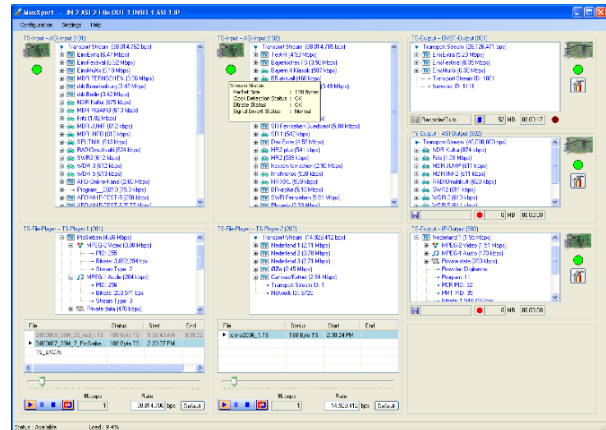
MuxXpert - IN 2 ASI 2 | File OUT 1 | MIH 1 ASI 1 IP

Configuration Settings Help

TS-Input -- ASI-Input 2 (01)

Transport Stream (38,914,752 bps)
EinsExtra (6,47 Mbps)
EinsFestival (3,32 Mbps)
EinsMuXx (2,19 Mbps)
MDR FERNSEHEN (3,76 Mbps)
rbb Brandenburg (3,47 Mbps)
rbb Berlin (3,42 Mbps)
NDR Radio (875 kbps)
MDR FIGARO (87 kbps)
Fritz (1,46 Mbps)
MDR JUMP (87,2 kbps)
MDR INFO (87 kbps)
SPUTNIK (513 kbps)
RADIOmultikulti (384 kbps)
SWR2 (512 kbps)
WDR 3 (512 kbps)
WDR 5 (513 kbps)
AFO-Online Fanz (2,65 Mbps)
Program_2001 (3,75,3 kbps)
AFO-SHIFT-TEST-A (3,73 Mbps)
AFO-SHIFT-TEST-B (2,23 Mbps)

TS-Input -- ASI-Input 1 (00)

Transport Stream (38,914,752 bps)
SWR BW
Bayerisches FS (3,56 Mbps)
Bayern 4 Klassik (987 kbps)
BR-alpha (4,69 Mbps)

Stream Status
Packet Size : 188 Bytes
Clock Detection Status : OK
Stroke Status : OK
Signal Level Status : Normal

SFB1 (542 kbps)
Das Erste (4,58 Mbps)
HR2 plus (541 kbps)
HR2 (538 kbps)
hessen fernsehen (2,90 Mbps)
Einsfestival (5,28 Mbps)
Phoenix (4,69 Mbps)
EFernsehen (5,13 Mbps)
SWR Fernsehen (5,01 Mbps)
Phoenix (2,20 Mbps)

TS-Output -- DVBT-Output (01)

Transport Stream (29,126,471 bps)
EinsExtra (8,1 Mbps)
EinsFestival (8,63 Mbps)
EinsMuXx (8,23 Mbps)
Transport Stream ID: 1001
Network ID: 8118

Recorded Data 92 MB 00:02:17

TS-Output -- ASI-Output (02)

Transport Stream (47,000,873 bps)
NDR Kultur (874 kbps)
Fritz (1,09 Mbps)
MDR INFO (87 kbps)
MDR FIGARO (611 kbps)
RADIOmultikulti (620 kbps)
SWR2 (610 kbps)
WDR 3 (611 kbps)
WDR 5 (611 kbps)

0 MB 00:00:00

TS-FilePlayer -- TS Player 1 (01)

ProSieben (4,45 Mbps)
MPEG-2 Video (3,30 Mbps)
PID: 255
Bitrate: 3,872,394 bps
Stream Type: 2
MPEG-1 Audio (384 kbps)
PID: 256
Bitrate: 253,575 bps
Stream Type: 3
Private data (470 kbps)

| File | Status | Start | End |
|---|---|---|---|
| 040907_1904_22_Audi_TS | 188 Byte TS | 2:30:27 PM | |
| 040907_1904_7_ProSieben | 188 Byte TS | 2:30:27 PM | |
| TS_LAG.ts | | | |

Loops 1
Rate 38,914,752 bps Default

TS-FilePlayer -- TS Player 2 (02)

Transport Stream (14,924,412 bps)
Nederland 1 (2,11 Mbps)
Nederland 2 (3,78 Mbps)
Nederland 3 (2,71 Mbps)
BBC (2,45 Mbps)
Canvas/Ketnet (2,54 Mbps)
Transport Stream ID: 1
Network ID: 8100

| File | Status | Start | End |
|---|---|---|---|
| spera2006_1.TS | 188 Byte TS | 2:30:24 PM | |

Loops 1
Rate 14,924,412 bps Default

TS-Output -- IP-Output (03)

Nederland 1 (3,16 Mbps)
MPEG-2 Video (1,51 Mbps)
MPEG-1 Audio (29,9 kbps)
Private data (233 kbps)
Provider: Digitenne
Program: 11
PCR PID: 32
PMT PID: 35
Bitrate: 3,946,078 bps

0 MB 00:00:00

Status : Available Load : 9.4%